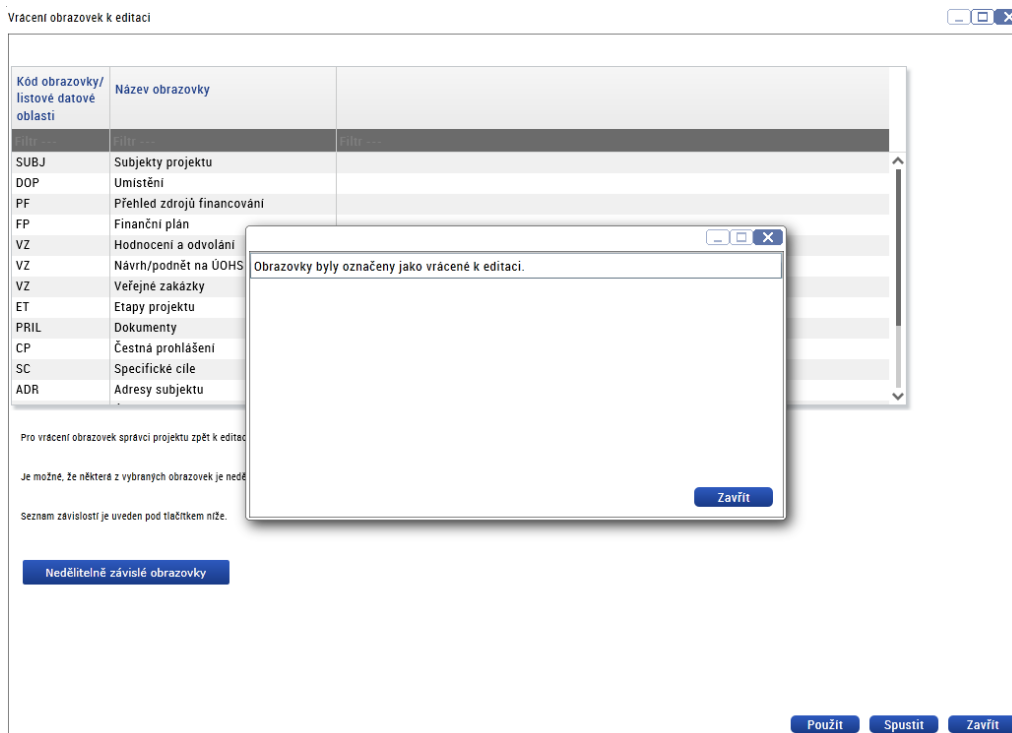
Vrácení obrazovek k editaci

| Kód obrazovky/ listové datové oblasti | Název obrazovky | |
|---|---|---|
| Filtr --- | Filtr --- | Filtr --- |
| SUBJ | Subjekty projektu | |
| DOP | Umistění | |
| PF | Přehled zdrojů financování | |
| FP | Finanční plán | |
| VZ | Hodnocení a odvolání | |
| VZ | Návrh/podnět na ÚOHS | |
| VZ | Veřejné zakázky | |
| ET | Etapy projektu | |
| PRIL | Dokumenty | |
| CP | Čestná prohlášení | |
| SC | Specifické cíle | |
| ADR | Adresy subjektu | |

Pro vrácení obrazovek správci projektu zpět k editac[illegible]

Je možné, že některá z vybraných obrazovek je nedě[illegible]

Seznam závislostí je uveden pod tlačítkem níže.

Nedělitelně závislé obrazovky

Obrazovky byly označeny jako vrácené k editaci.

Zavřít

Použít Spustit Zavřít